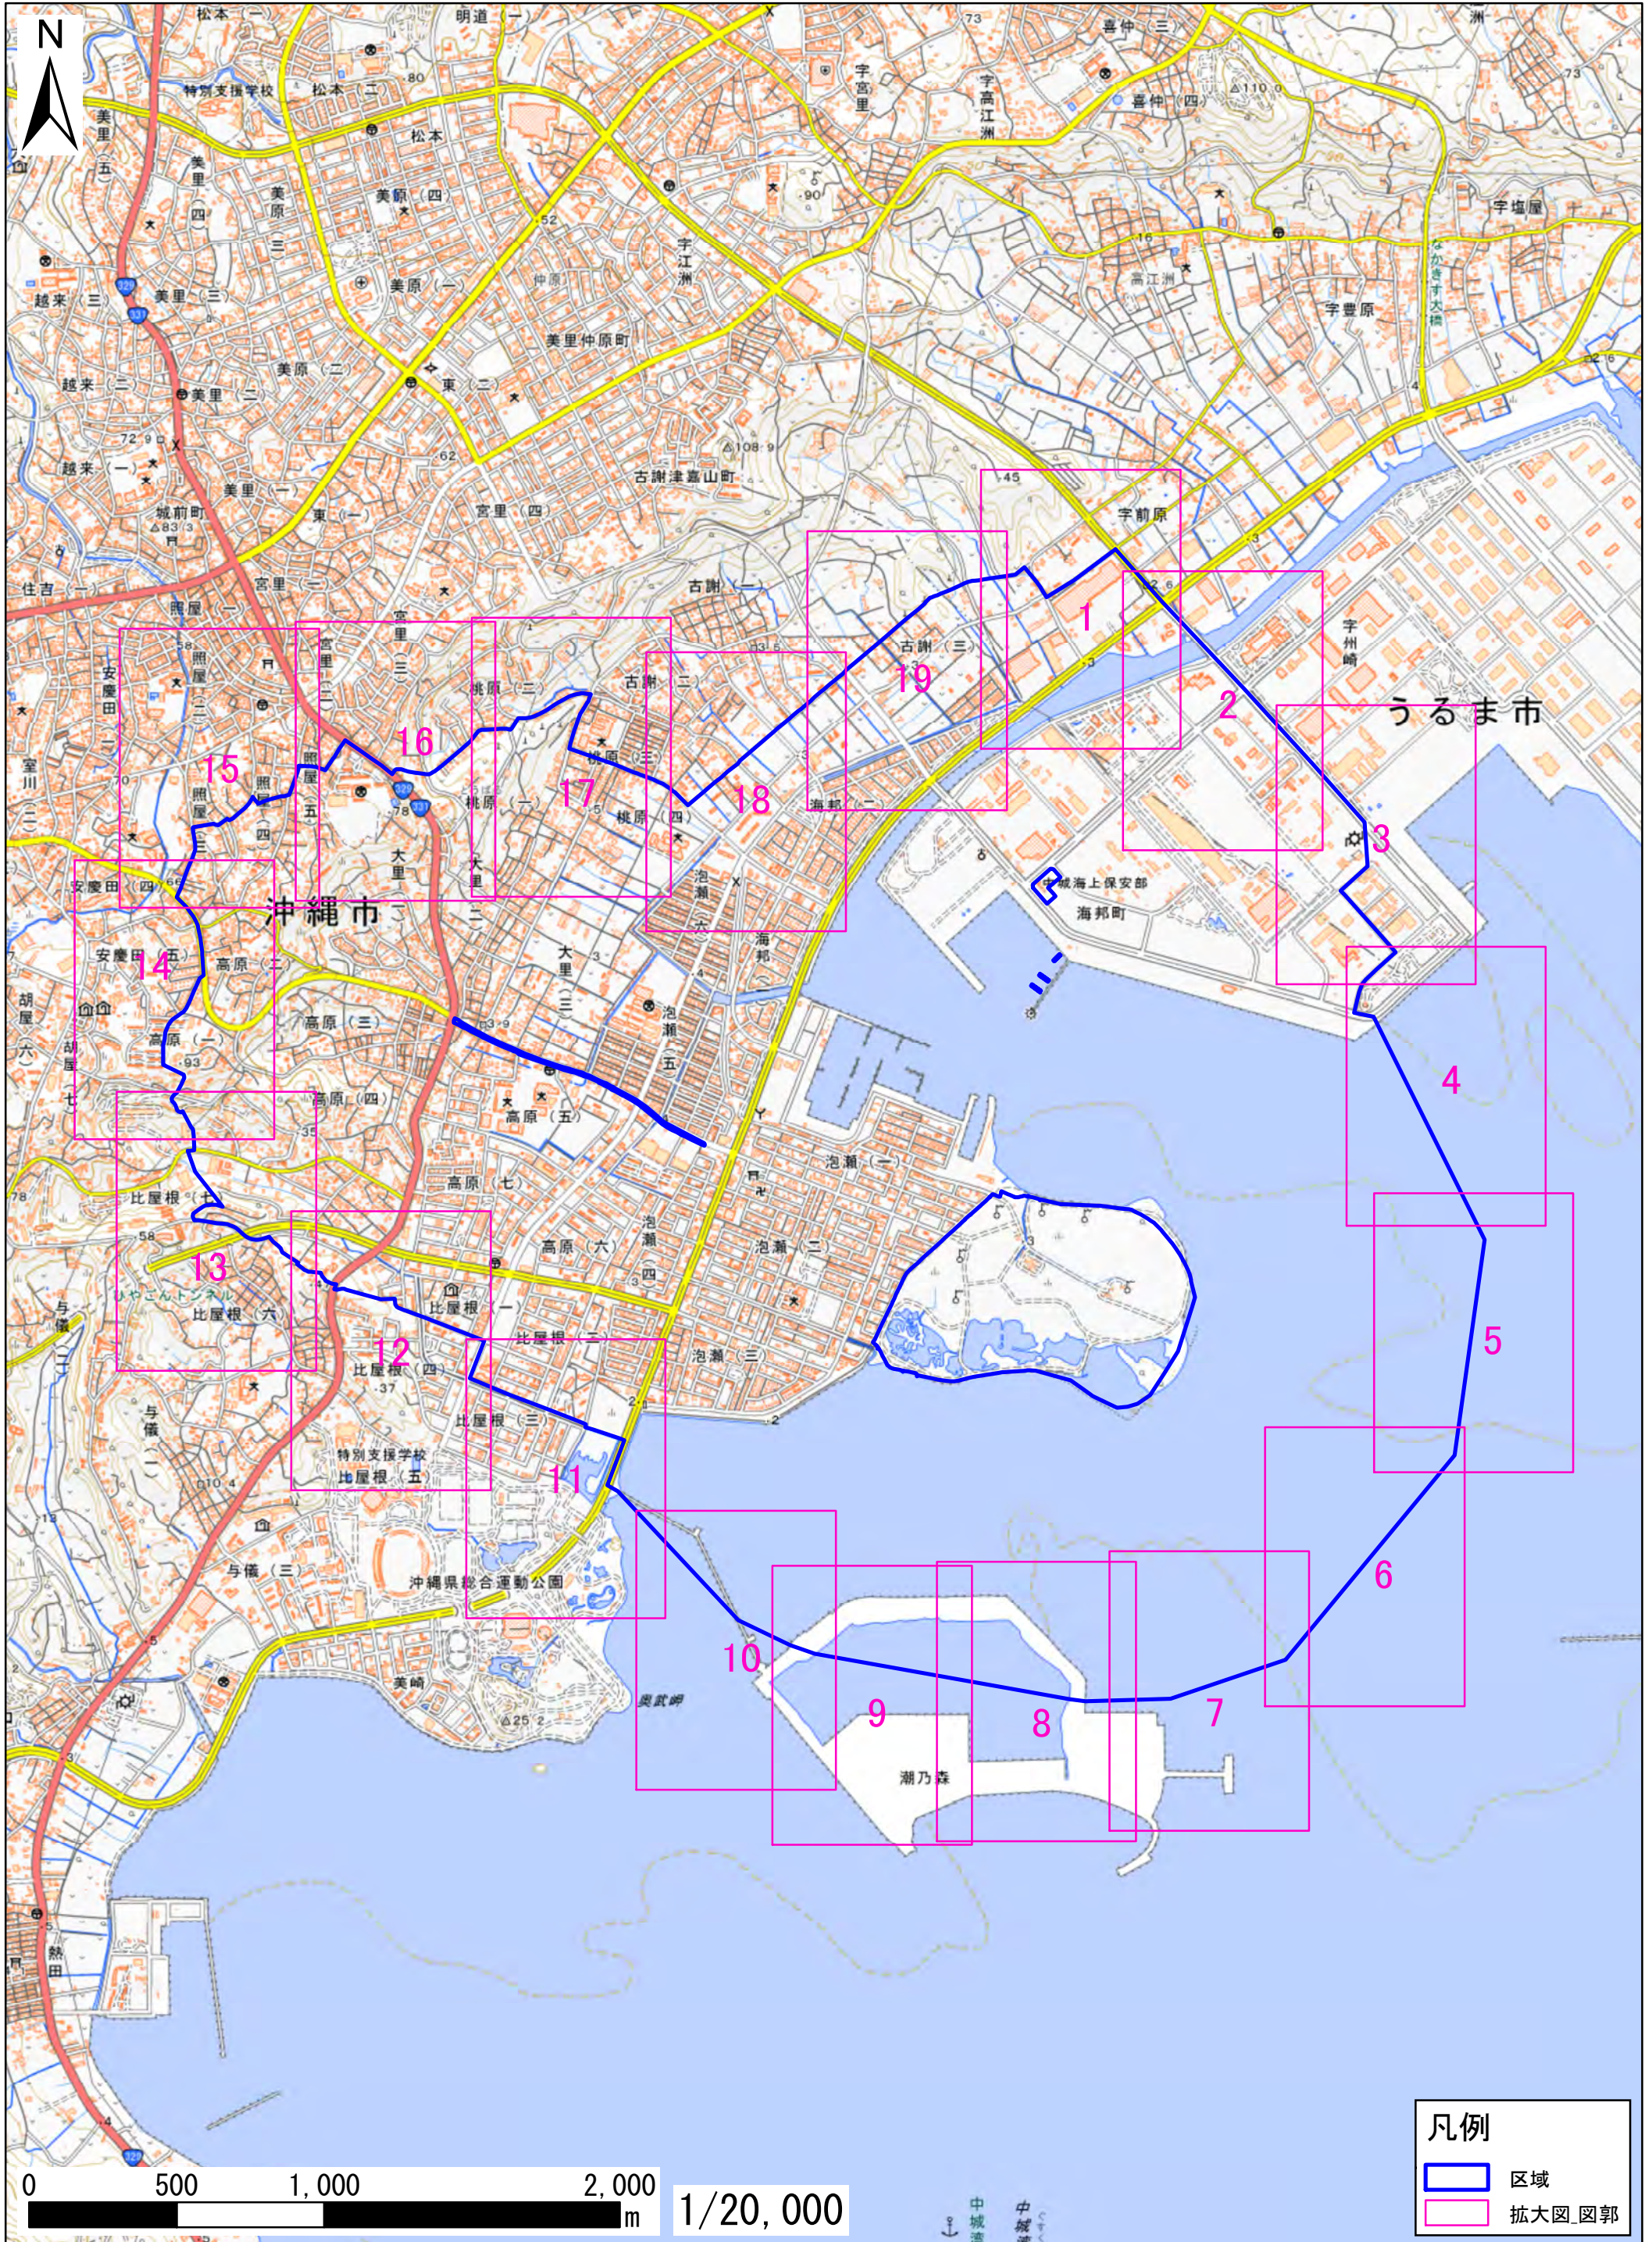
N

松本
明道（一）
喜仲（三）
特別支援学校
松本
美里
美原
美原（四）
宇宮里
宇高江洲
喜仲（四）
宇塩屋
越来（三）
美里（三）
美原（一）
宇江洲
高江洲
宇豊原
美里仲原町
東（二）
越来（二）
美里（二）
美原（二）
越来（一）
美里（一）
東（一）
宮里（四）
古謝津嘉山町
城前町
宮里
住吉
宇前原
照屋
古謝（一）
1
安慶田
照屋
宮里
古謝（三）
宇州崎
19
2
うるま市
15
16
17
古謝（二）
18
桃原
照屋（五）
海邦
中城海上保安部
海邦町
3
大里
安慶田（四）
沖縄市
桃原（四）
安慶田（五）
14
高原（二）
泡瀬（六）
高原（三）
高原（一）
泡瀬
大里
高原（五）
高原（四）
4
泡瀬（一）
高原（七）
比屋根（七）
泡瀬（四）
泡瀬（二）
13
高原（六）
比屋根
5
比屋根（六）
比屋根（二）
12
比屋根（四）
泡瀬（三）
与儀
比屋根（三）
特別支援学校
比屋根（五）
11
6
与儀（三）
沖縄県総合運動公園
10
美崎
9
8
7
潮乃森
熱田

0 500 1,000 2,000 m
1/20,000

凡例
区域
拡大図_図郭